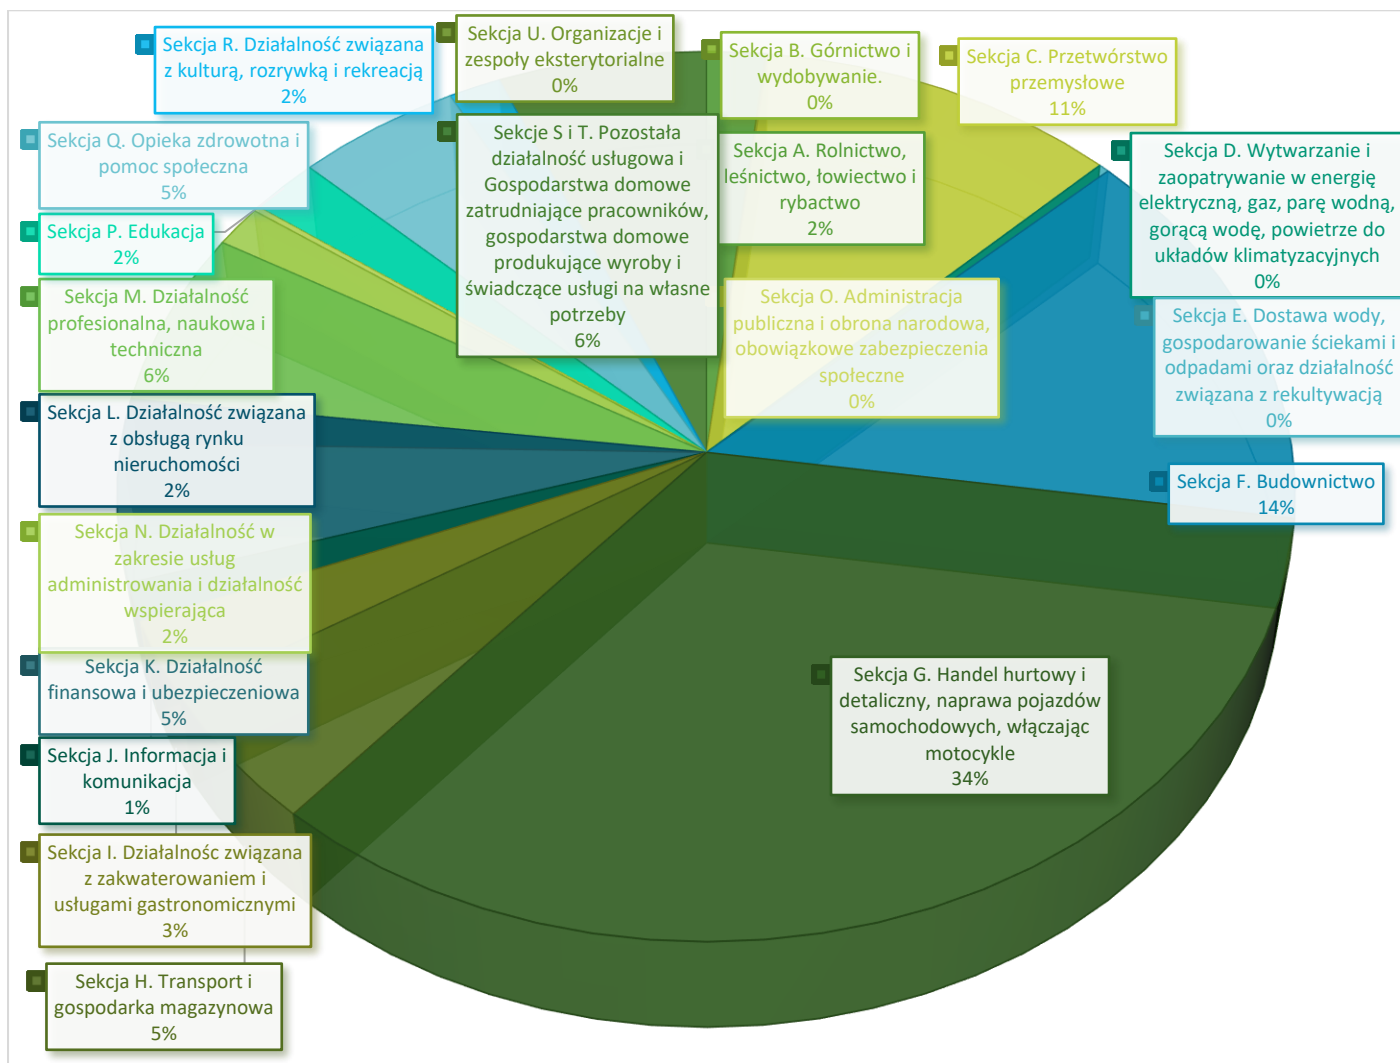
Sekcja R. Działalność związana z kulturą, rozrywką i rekreacją
2%

Sekcja U. Organizacje i zespoły eksterytorialne
0%

Sekcja B. Górnictwo i wydobywanie.
0%

Sekcja C. Przetwórstwo przemysłowe
11%

Sekcja Q. Opieka zdrowotna i pomoc społeczna
5%

Sekcje S i T. Pozostała działalność usługowa i Gospodarstwa domowe zatrudniające pracowników, gospodarstwa domowe produkujące wyroby i świadczące usługi na własne potrzeby
6%

Sekcja A. Rolnictwo, leśnictwo, łowiectwo i rybactwo
2%

Sekcja D. Wytwarzanie i zaopatrywanie w energię elektryczną, gaz, parę wodną, gorącą wodę, powietrze do układów klimatyzacyjnych
0%

Sekcja P. Edukacja
2%

Sekcja M. Działalność profesjonalna, naukowa i techniczna
6%

Sekcja O. Administracja publiczna i obrona narodowa, obowiązkowe zabezpieczenia społeczne
0%

Sekcja E. Dostawa wody, gospodarowanie ściekami i odpadami oraz działalność związana z rekultywacją
0%

Sekcja L. Działalność związana z obsługą rynku nieruchomości
2%

Sekcja F. Budownictwo
14%

Sekcja N. Działalność w zakresie usług administrowania i działalność wspierająca
2%

Sekcja K. Działalność finansowa i ubezpieczeniowa
5%

Sekcja G. Handel hurtowy i detaliczny, naprawa pojazdów samochodowych, włączając motocykle
34%

Sekcja J. Informacja i komunikacja
1%

Sekcja I. Działalnośc związana z zakwaterowaniem i usługami gastronomicznymi
3%

Sekcja H. Transport i gospodarka magazynowa
5%